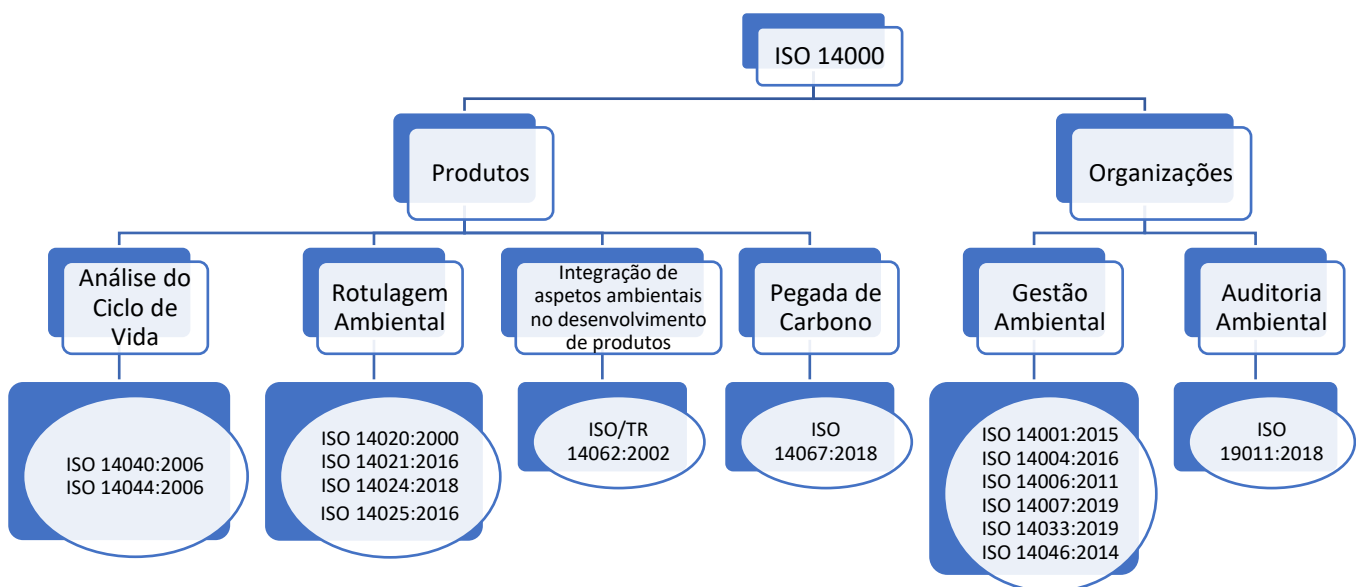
ISO 14000

Produtos

Organizações

Análise do Ciclo de Vida

ISO 14040:2006
ISO 14044:2006

Rotulagem Ambiental

ISO 14020:2000
ISO 14021:2016
ISO 14024:2018
ISO 14025:2016

Integração de aspetos ambientais no desenvolvimento de produtos

ISO/TR 14062:2002

Pegada de Carbono

ISO 14067:2018

Gestão Ambiental

ISO 14001:2015
ISO 14004:2016
ISO 14006:2011
ISO 14007:2019
ISO 14033:2019
ISO 14046:2014

Auditoria Ambiental

ISO 19011:2018